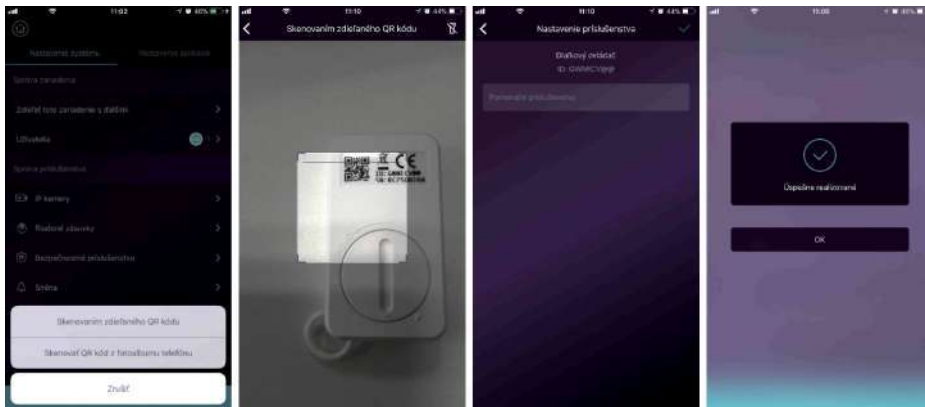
11:02

Nastavenie systému | Nastavenie aplikácie

Správa zariadenia

Zdieľať toto zariadenie s ďalšími

Užívatelia

Správa príslušenstva

IP kamery

Riadiace zásuvky

Bezpečnostné príslušenstvo

Siréna

Skenovaním zdieľaného QR kódu

Skenovať QR kód z fotoalbumu telefónu

Zrušiť

11:10

Skenovaním zdieľaného QR kódu

CE

11:10

Nastavenie príslušenstva

Diaľkový ovládač

ID: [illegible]

Pomenujte príslušenstvo

11:00

Úspešne realizované

OK